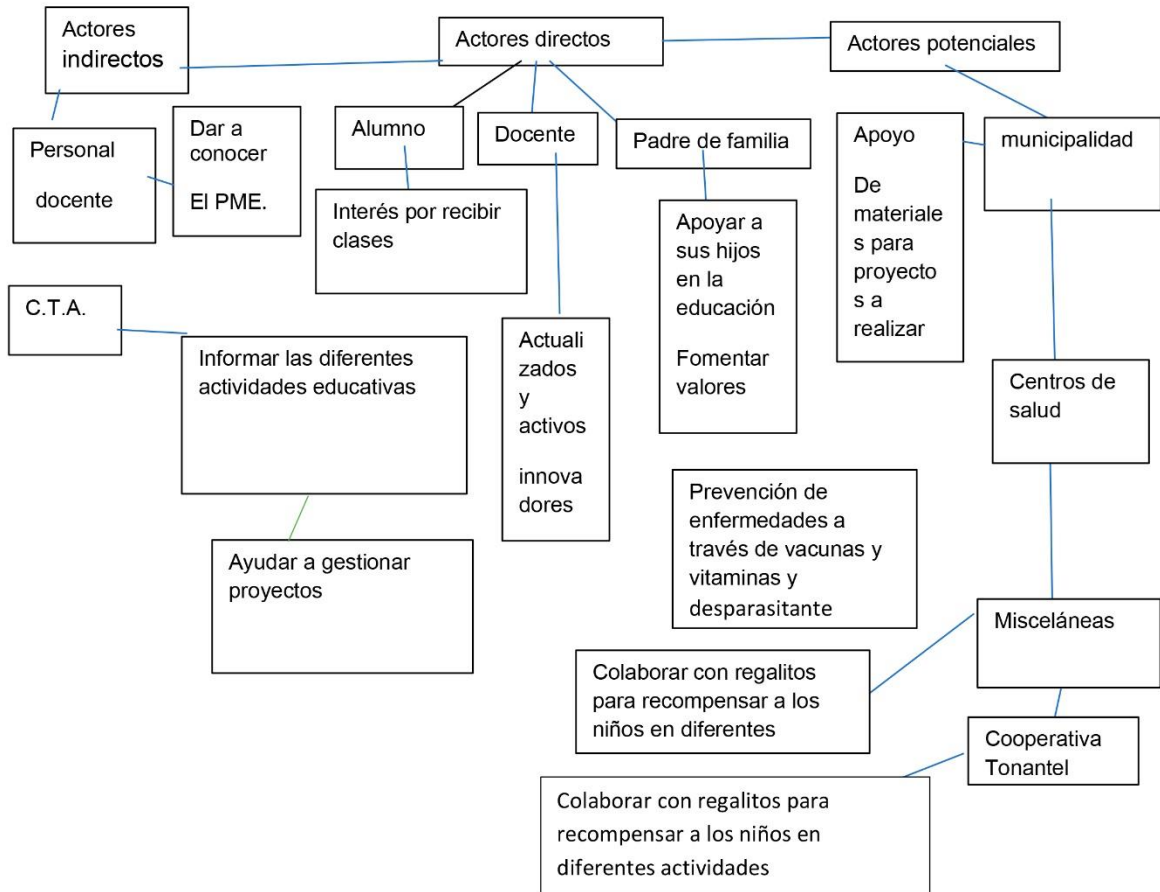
Actores indirectos

Actores directos

Actores potenciales

Personal

docente

Dar a conocer

El PME.

Alumno

Docente

Padre de familia

Apoyo

De materiale s para proyecto s a realizar

municipalidad

Interés por recibir clases

Apoyar a sus hijos en la educación

Fomentar valores

C.T.A.

Informar las diferentes actividades educativas

Actuali zados y activos

innova dores

Centros de salud

Prevención de enfermedades a través de vacunas y vitaminas y desparasitante

Ayudar a gestionar proyectos

Misceláneas

Colaborar con regalitos para recompensar a los niños en diferentes

Cooperativa Tonantel

Colaborar con regalitos para recompensar a los niños en diferentes actividades